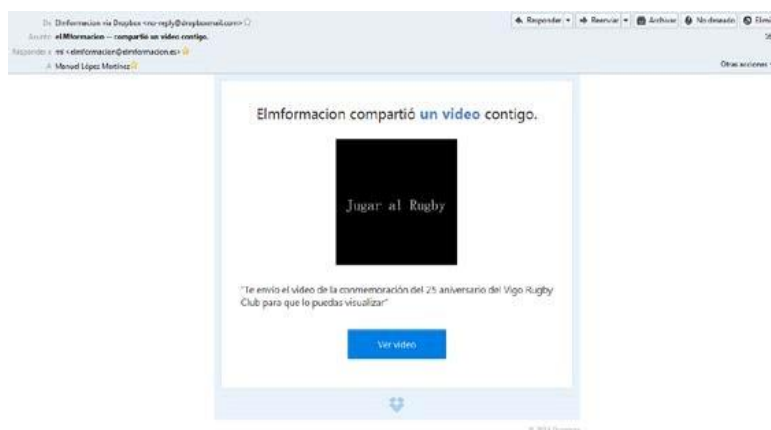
De Elnformacion via Dropbox <no-reply@dropboxmail.com>
Asunto eIMformacion — compartió un video contigo.
Responder a mi <elnformacion@elmformacion.es>
A Manuel López Martínez

Responder | Reenviar | Archivar | No deseado | Elimi

Otras acciones

Elmformacion compartió un video contigo.

Jugar al Rugby

"Te envío el video de la conmemoración del 25 aniversario del Vigo Rugby Club para que lo puedas visualizar"

Ver video

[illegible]